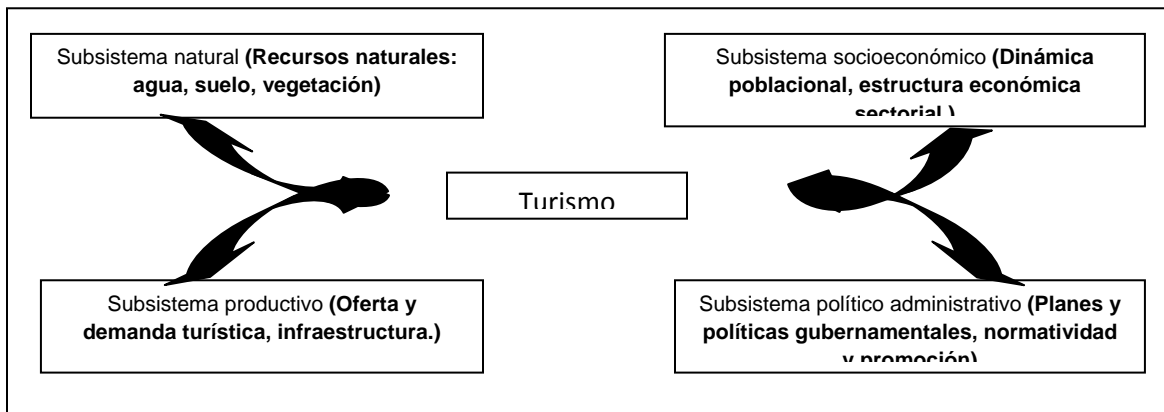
Subsistema natural **(Recursos naturales: agua, suelo, vegetación)**

Subsistema socioeconómico **(Dinámica poblacional, estructura económica sectorial )**

Turismo

Subsistema productivo **(Oferta y demanda turística, infraestructura.)**

Subsistema político administrativo **(Planes y políticas gubernamentales, normatividad y promoción)**